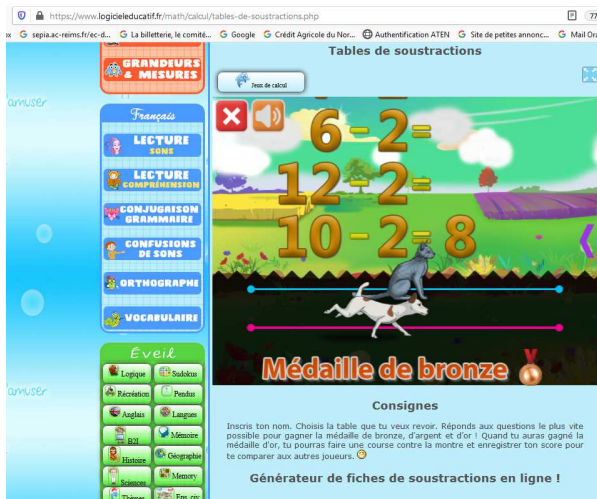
https://www.logicieleducatif.fr/math/calcul/tables-de-soustractions.php

sepia.ac-reims.fr/ec-d... La billetterie, le comité... Google Crédit Agricole du Nor... Authentification ATEN Site de petites annonc... Mail Ora

Tables de soustractions

GRANDEURS & MESURES

Français

LECTURE SONS

LECTURE COMPRÉHENSION

CONJUGAISON GRAMMAIRE

CONFUSIONS DE SONS

ORTHOGRAPHE

VOCABULAIRE

Éveil

Logique
Sudokus
Récréation
Pendus
Anglais
Langues
B2I
Mémoire
Histoire
Géographie
Sciences
Memory
Thèmes
Ens. civ

amuser

amuser

Jeux de calcul

$6 - 2 =$

$12 - 2 =$

$10 - 2 = 8$

Médaille de bronze

Consignes

Inscris ton nom. Choisis la table que tu veux revoir. Réponds aux questions le plus vite possible pour gagner la médaille de bronze, d'argent et d'or ! Quand tu auras gagné la médaille d'or, tu pourras faire une course contre la montre et enregistrer ton score pour te comparer aux autres joueurs.

Générateur de fiches de soustractions en ligne !